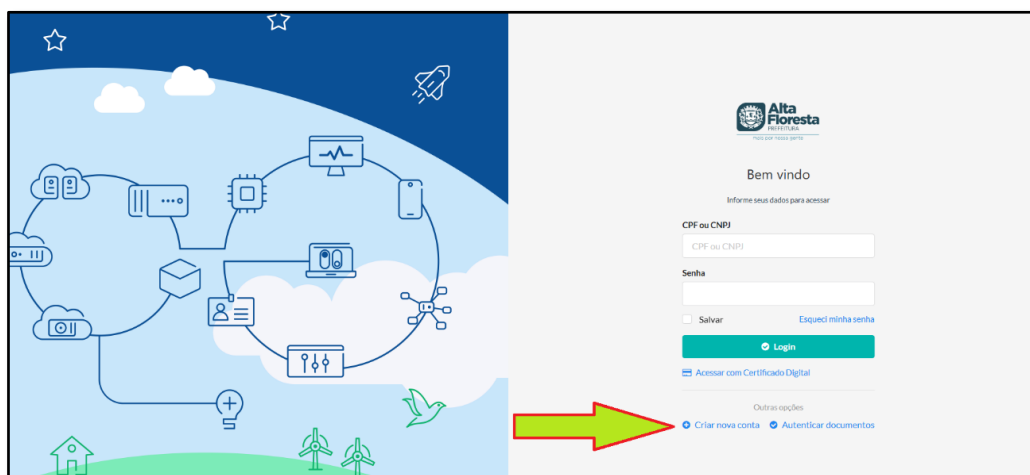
Alta Floresta
PREFEITURA
Nós por nossa gente

Bem vindo

Informe seus dados para acessar

CPF ou CNPJ

CPF ou CNPJ

Senha

Salvar

Esqueci minha senha

Login

Acessar com Certificado Digital

Outras opções

Criar nova conta

Autenticar documentos